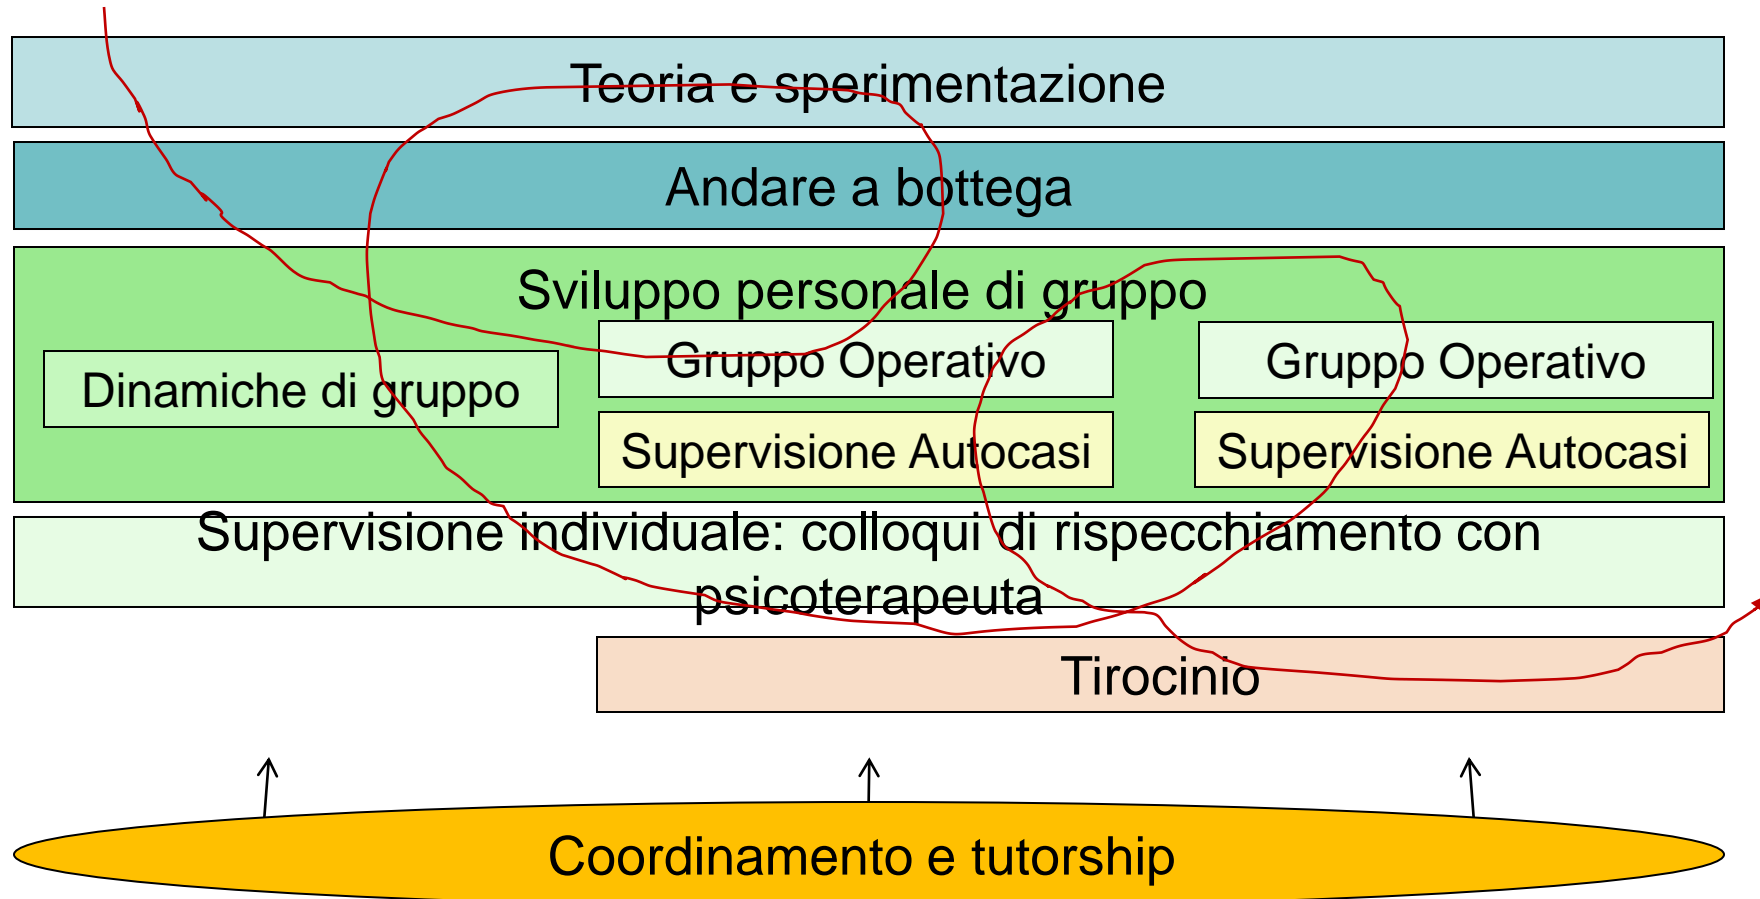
Teoria e sperimentazione

Andare a bottega

Sviluppo personale di gruppo

Dinamiche di gruppo

Gruppo Operativo

Supervisione Autocasi

Gruppo Operativo

Supervisione Autocasi

Supervisione individuale: colloqui di rispecchiamento con psicoterapeuta

Tirocinio

Coordinamento e tutorship